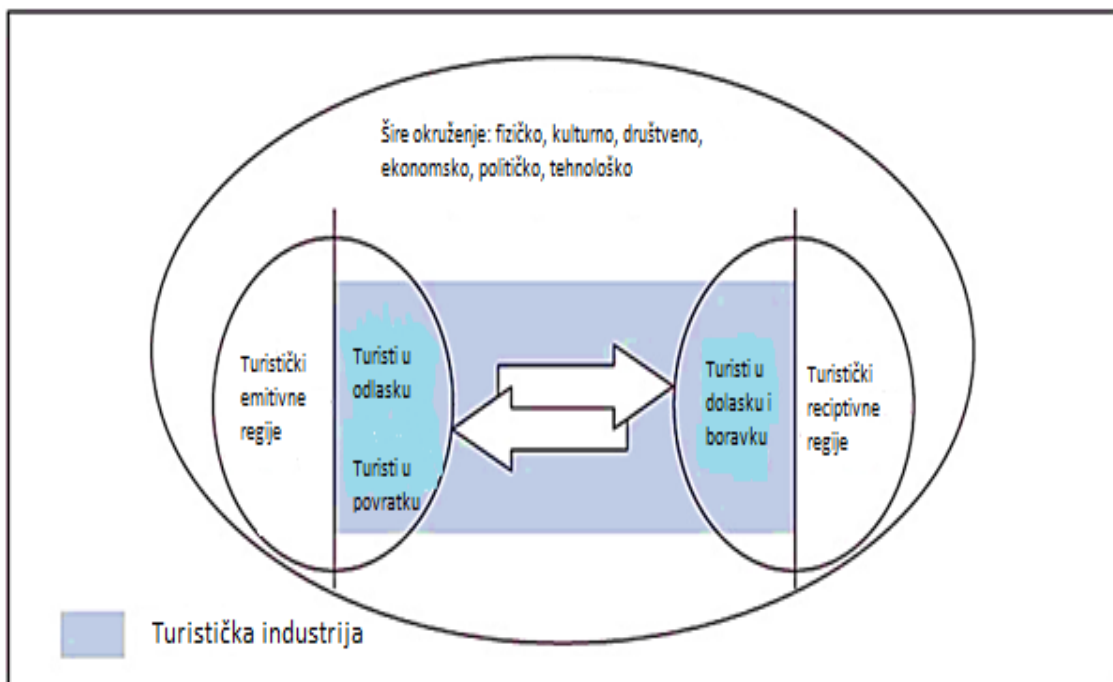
Šire okruženje: fizičko, kulturno, društveno, ekonomsko, političko, tehnološko

Turistički emitivne regije

Turisti u odlasku

Turisti u povratku

Turisti u dolasku i boravku

Turistički receptivne regije

Turistička industrija